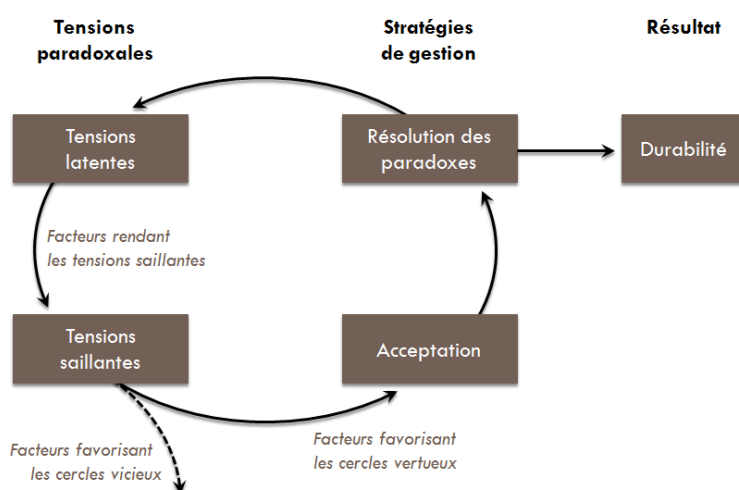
Tensions paradoxales

Stratégies de gestion

Résultat

Tensions latentes

Résolution des paradoxes

Durabilité

Facteurs rendant les tensions saillantes

Tensions saillantes

Acceptation

Facteurs favorisant les cercles vicieux

Facteurs favorisant les cercles vertueux